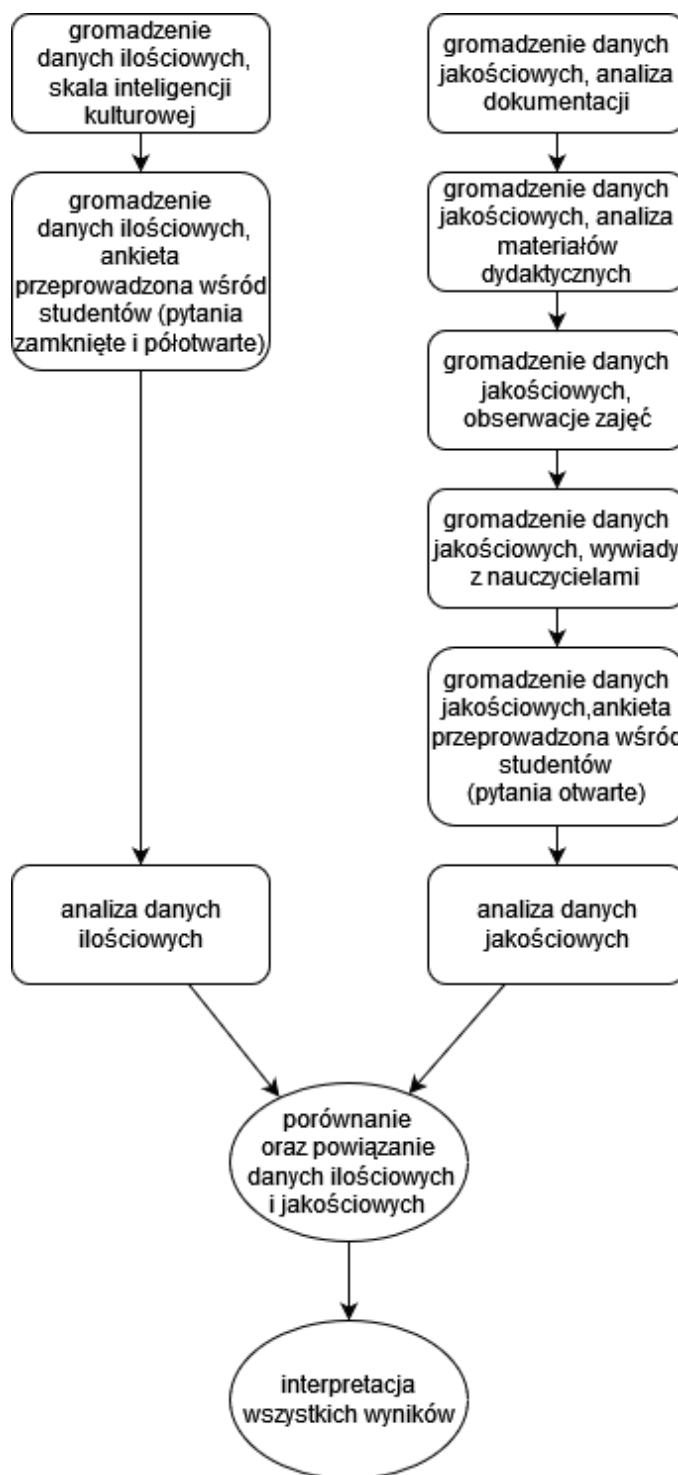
gromadzenie danych ilościowych, skala inteligencji kulturowej

gromadzenie danych ilościowych, ankieta przeprowadzona wśród studentów (pytania zamknięte i półotwarte)

gromadzenie danych jakościowych, analiza dokumentacji

gromadzenie danych jakościowych, analiza materiałów dydaktycznych

gromadzenie danych jakościowych, obserwacje zajęć

gromadzenie danych jakościowych, wywiady z nauczycielami

gromadzenie danych jakościowych,ankieta przeprowadzona wśród studentów (pytania otwarte)

analiza danych ilościowych

analiza danych jakościowych

porównanie oraz powiązanie danych ilościowych i jakościowych

interpretacja wszystkich wyników